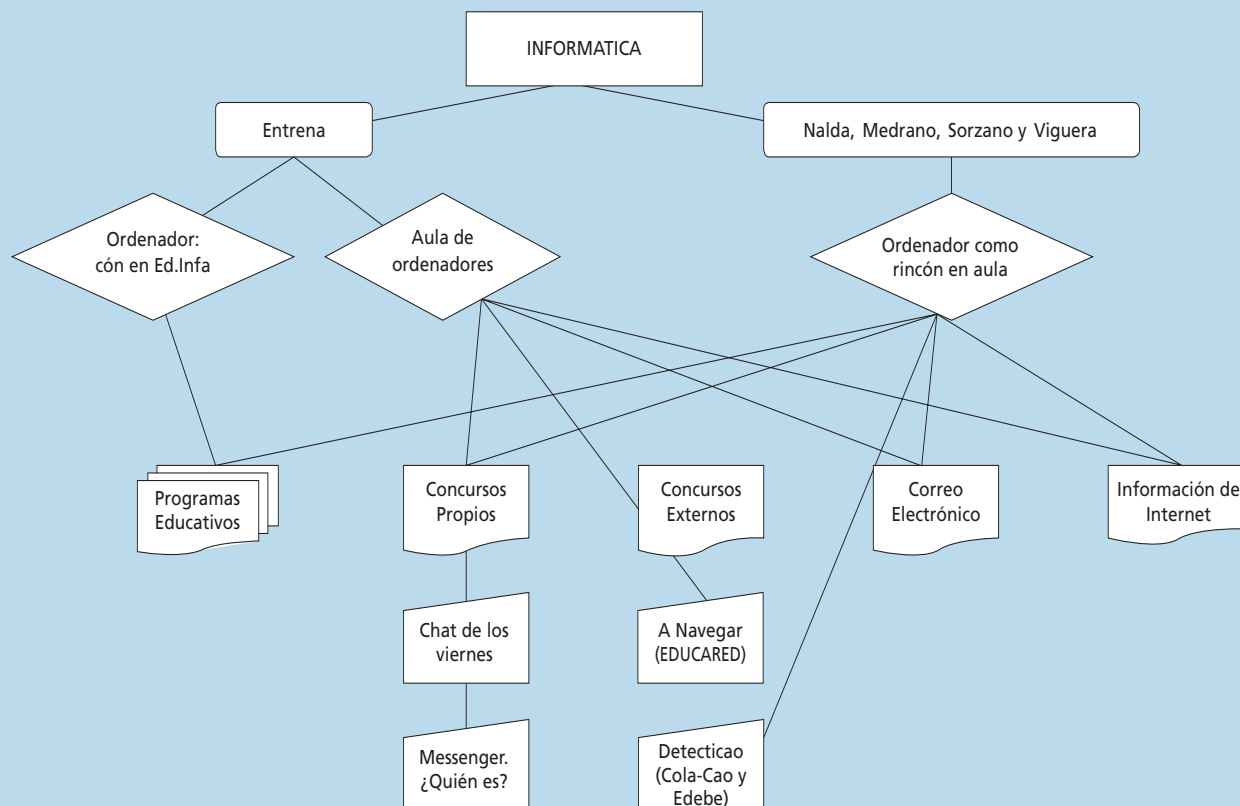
INFORMATICA

Entrena

Nalda, Medrano, Sorzano y Viguera

Ordenador: cón en Ed.Infa

Aula de ordenadores

Ordenador como rincón en aula

Programas Educativos

Concursos Propios

Concursos Externos

Correo Electrónico

Información de Internet

Chat de los viernes

A Navegar (EDUCARED)

Messenger. ¿Quién es?

Detecticao (Cola-Cao y Edebe)